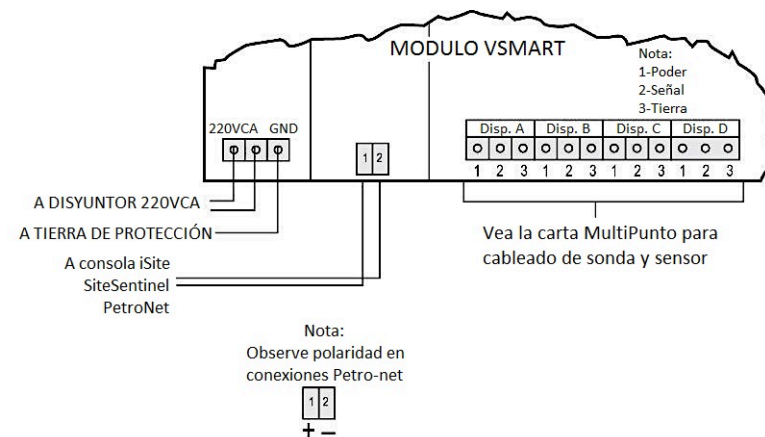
MODULO VSMART

Nota:
1-Poder
2-Señal
3-Tierra

220VCA GND

1 2

Disp. A Disp. B Disp. C Disp. D
1 2 3 1 2 3 1 2 3 1 2 3

A DISYUNTOR 220VCA
A TIERRA DE PROTECCIÓN

A consola iSite
SiteSentinel
PetroNet

Vea la carta MultiPunto para cableado de sonda y sensor

Nota:
Observe polaridad en conexiones Petro-net

1 2
+ –